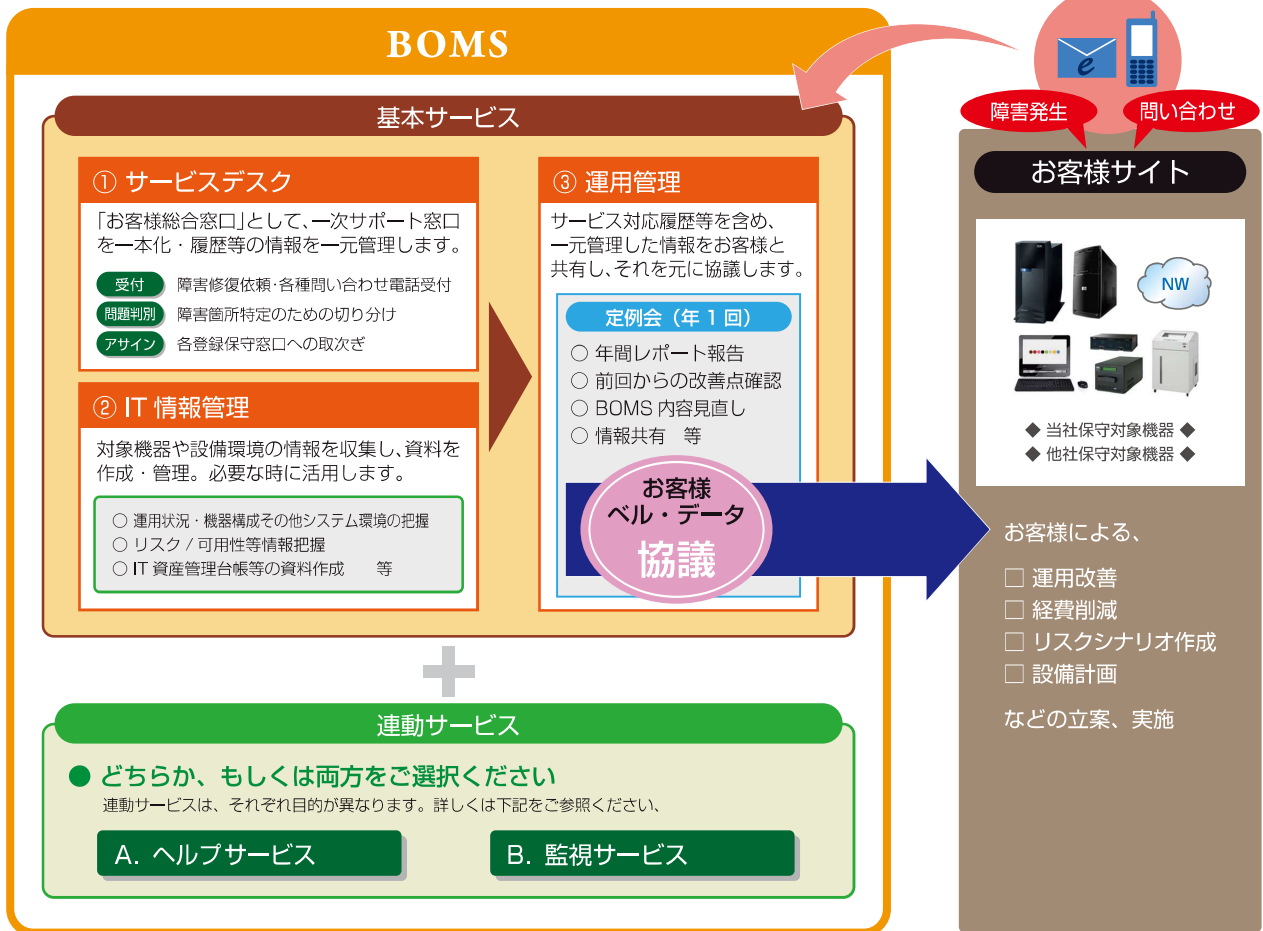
BOMS

基本サービス

① サービスデスク

「お客様総合窓口」として、一次サポート窓口を一本化・履歴等の情報を一元管理します。

受付 障害修復依頼･各種問い合わせ電話受付
問題判別 障害箇所特定のための切り分け
アサイン 各登録保守窓口への取次ぎ

② IT 情報管理

対象機器や設備環境の情報を収集し、資料を作成・管理。必要な時に活用します。

○ 運用状況・機器構成その他システム環境の把握
○ リスク / 可用性等情報把握
○ IT 資産管理台帳等の資料作成　等

③ 運用管理

サービス対応履歴等を含め、一元管理した情報をお客様と共有し、それを元に協議します。

定例会（年 1 回）
○ 年間レポート報告
○ 前回からの改善点確認
○ BOMS 内容見直し
○ 情報共有　等

お客様
ベル・データ
協議

障害発生
問い合わせ
e

お客様サイト

NW

◆ 当社保守対象機器 ◆
◆ 他社保守対象機器 ◆

お客様による、
□ 運用改善
□ 経費削減
□ リスクシナリオ作成
□ 設備計画
などの立案、実施

連動サービス

● どちらか、もしくは両方をご選択ください
連動サービスは、それぞれ目的が異なります。詳しくは下記をご参照ください、

A. ヘルプサービス
B. 監視サービス